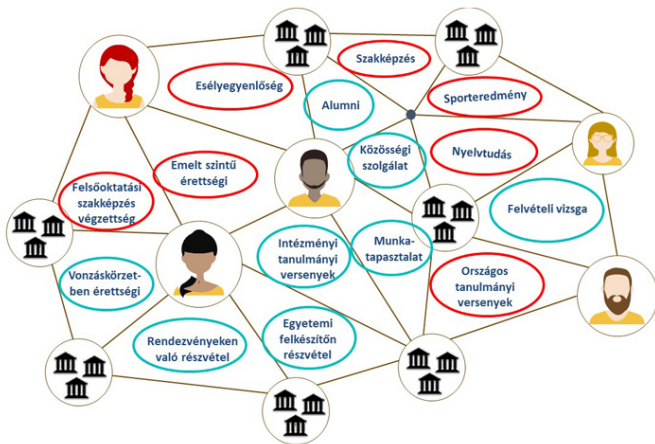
Szakképzés

Esélyegyenlőség

Alumni

Sporteredmény

Emelt szintű érettségi

Közösségi szolgálat

Nyelvtudás

Felsőoktatási szakképzés végzettség

Felvételi vizsga

Intézményi tanulmányi versenyek

Munkatapasztalat

Vonzáskörzetben érettségi

Országos tanulmányi versenyek

Egyetemi felkészítőn részvétel

Rendezvényeken való részvétel